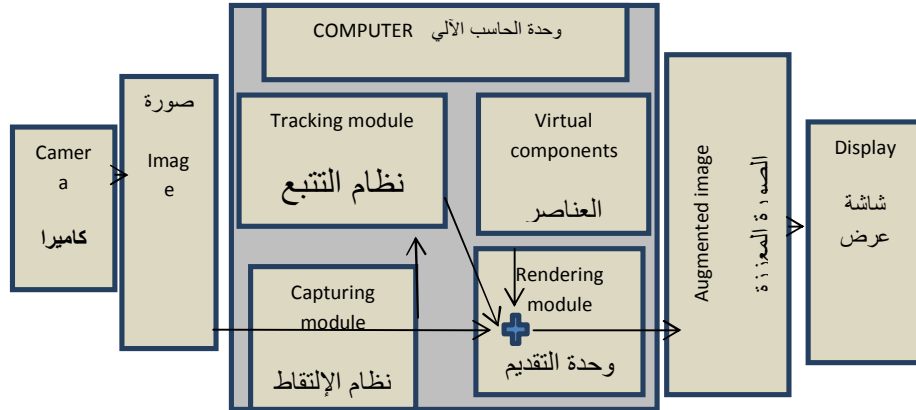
Camer
a
كاميرا

صورة
Imag
e

COMPUTER وحدة الحاسب الآلي

Tracking module
نظام التتبع

Virtual components
العناصر

Capturing module
نظام الإلتقاط

Rendering module
وحدة التقديم

Augmented image
الصورة المعززة

Display
شاشة
عرض